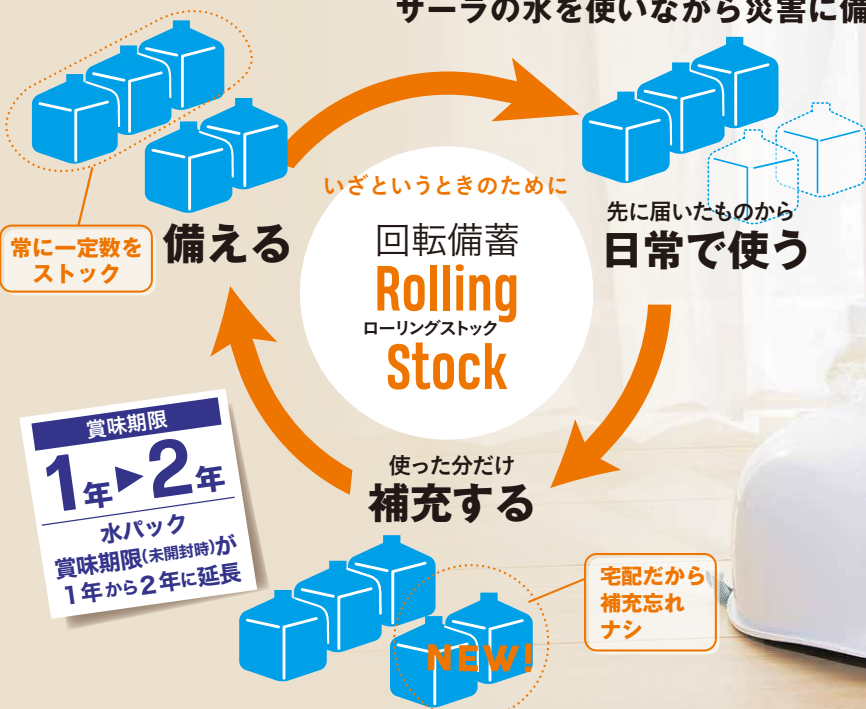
サーラの水を使いながら災害に備

常に一定数をストック

備える

いざというときのために

回転備蓄
Rolling
ローリングストック
Stock

先に届いたものから
日常で使う

賞味期限
1年▶2年
水パック
賞味期限(未開封時)が1年から2年に延長

使った分だけ
補充する

NEW!

宅配だから補充忘れナシ